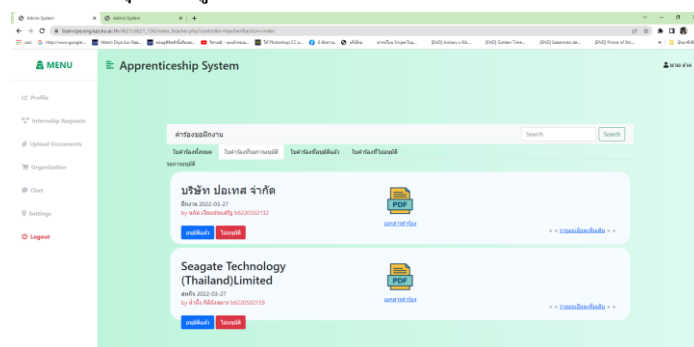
Admin System | Admin System | +

bsanvipa.eng.kpru.ac.th/dt21/dt21_15b/index_teacher.php?controller=teacher&action=index

MENU

Apprenticeship System

Profile

Internship Requests

Upload Documents

Organization

Chat

Settings

Logout

คำร้องขอฝึกงาน

Search

Search

ใบคำร้องทั้งหมด | ใบคำร้องที่รอการอนุมัติ | ใบคำร้องที่อนุมัติแล้ว | ใบคำร้องที่ไม่อนุมัติ

รอการอนุมัติ

บริษัท ปอเทส จำกัด

ยื่นงาน 2022-03-27

by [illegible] b6220502132

PDF

เอกสารคำร้อง

< < รายละเอียดเพิ่มเติม > >

อนุมัติคำร้อง | ไม่อนุมัติ

Seagate Technology (Thailand)Limited

ยื่นงาน 2022-03-27

by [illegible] b6220502159

PDF

เอกสารคำร้อง

< < รายละเอียดเพิ่มเติม > >

อนุมัติคำร้อง | ไม่อนุมัติ